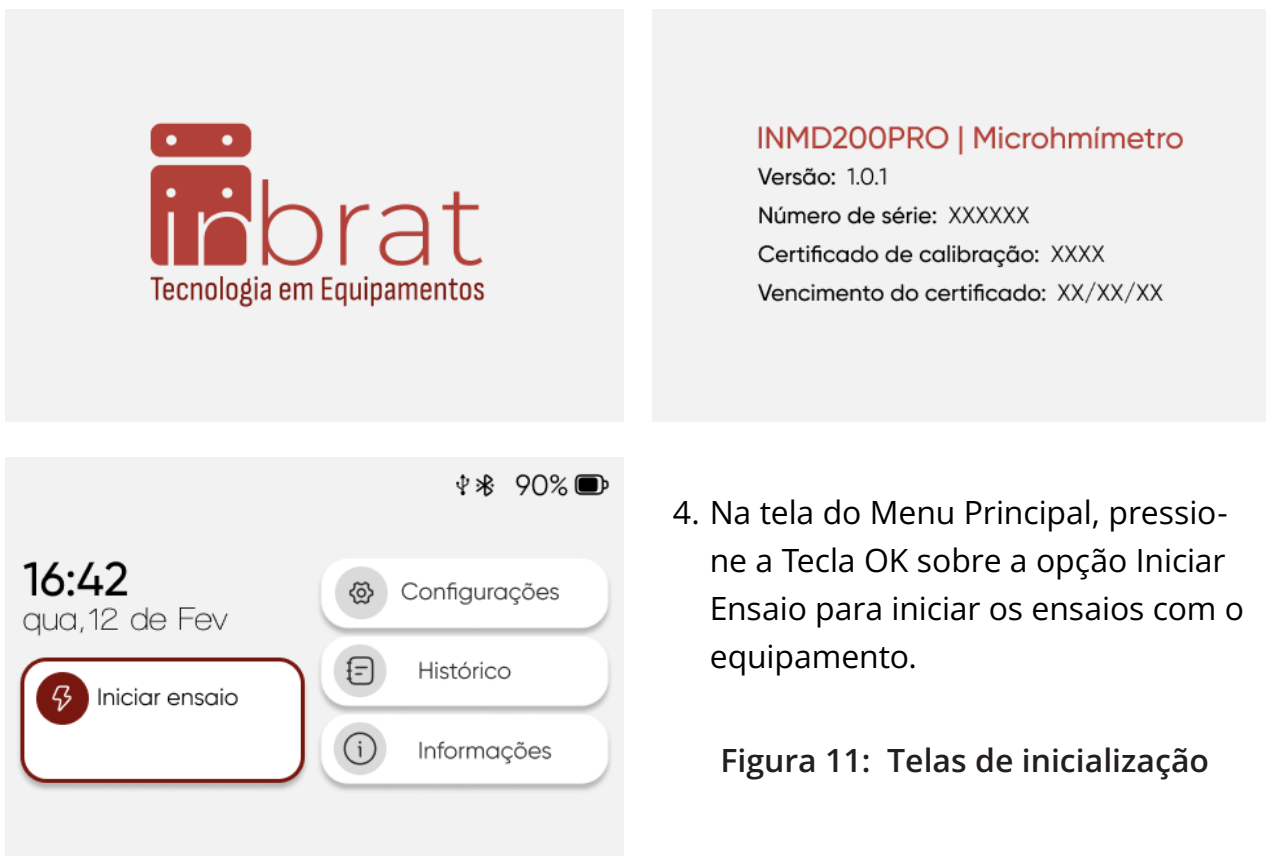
inbrat
Tecnologia em Equipamentos

INMD200PRO | Microhmímetro
Versão: 1.0.1
Número de série: XXXXXX
Certificado de calibração: XXXX
Vencimento do certificado: XX/XX/XX

90%

16:42
qua, 12 de Fev

Iniciar ensaio

Configurações

Histórico

Informações

4. Na tela do Menu Principal, pressione a Tecla OK sobre a opção Iniciar Ensaio para iniciar os ensaios com o equipamento.

Figura 11: Telas de inicialização